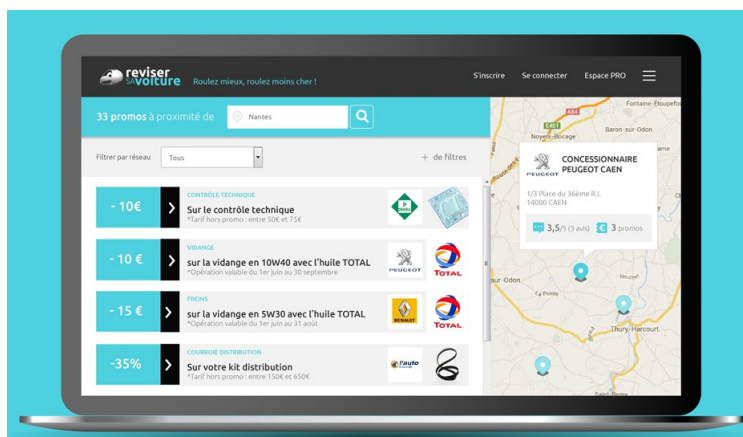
reviser sa voiture Roulez mieux, roulez moins cher !

S'inscrire Se connecter Espace PRO

33 promos à proximité de Nantes

Filtrer par réseau Tous + de filtres

- 10€ CONTRÔLE TECHNIQUE Sur le contrôle technique *Tarif hors promo : entre 50€ et 75€

- 10 € VIDANGE sur la vidange en 10W40 avec l'huile TOTAL *Opération valable du 1er juin au 30 septembre PEUGEOT TOTAL

- 15 € FREINS sur la vidange en 5W30 avec l'huile TOTAL *Opération valable du 1er juin au 31 août RENAULT TOTAL

-35% COURROIE DISTRIBUTION Sur votre kit distribution *Tarif hors promo : entre 150€ et 650€ Feu Vert

CONCESSIONNAIRE PEUGEOT CAEN
PEUGEOT
1/3 Place du 36ème R.I.
14000 CAEN
3,5/5 (3 avis) 3 promos

Fontaine-Étoupefour
Noyers-Bocage
Baron-sur-Odon
A84
sur-Odon
Thury-Harcourt
Saint-Rémy